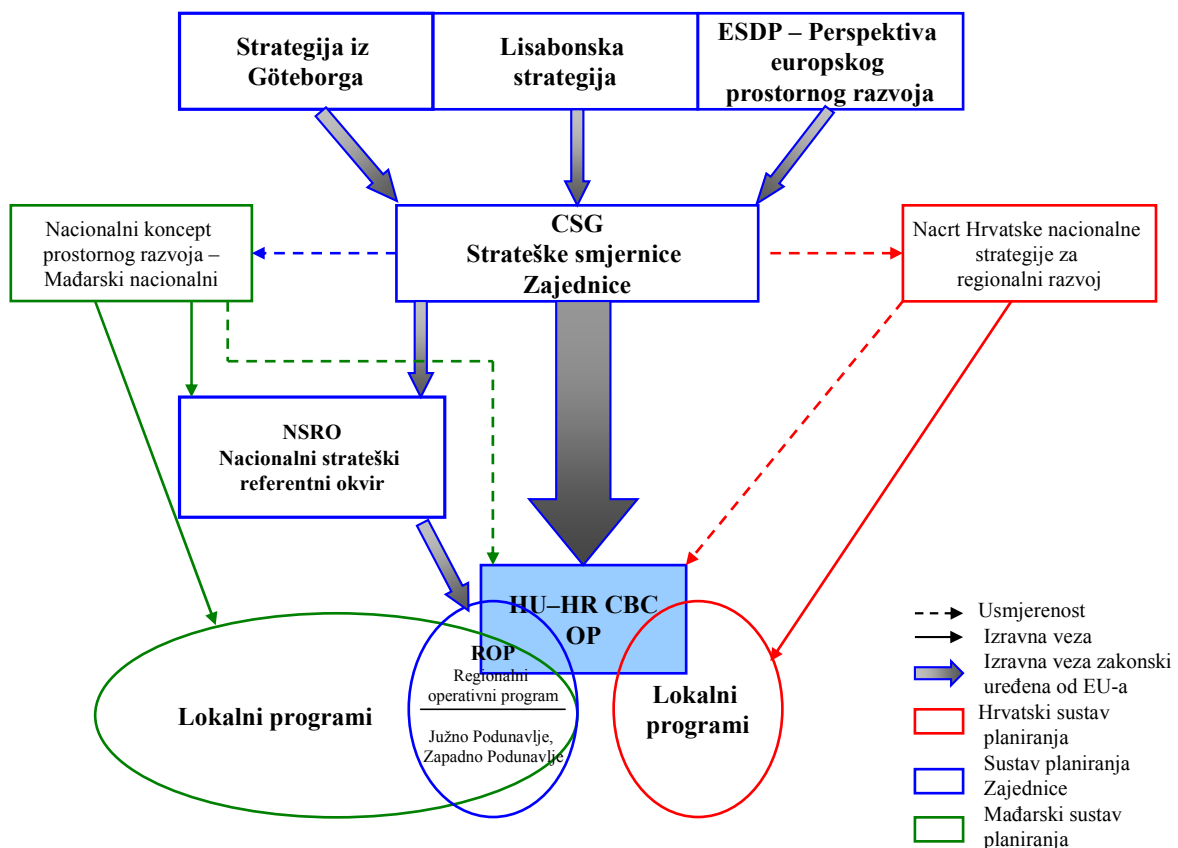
Strategija iz Göteborga

Lisabonska strategija

ESDP – Perspektiva europskog prostornog razvoja

Nacionalni koncept prostornog razvoja – Mađarski nacionalni

CSG
Strateške smjernice Zajednice

Nacrt Hrvatske nacionalne strategije za regionalni razvoj

NSRO
Nacionalni strateški referentni okvir

HU–HR CBC OP

ROP
Regionalni operativni program

Južno Podunavlje, Zapadno Podunavlje

Lokalni programi

Lokalni programi

Usmjerenost
Izravna veza
Izravna veza zakonski uređena od EU-a
Hrvatski sustav planiranja
Sustav planiranja Zajednice
Mađarski sustav planiranja